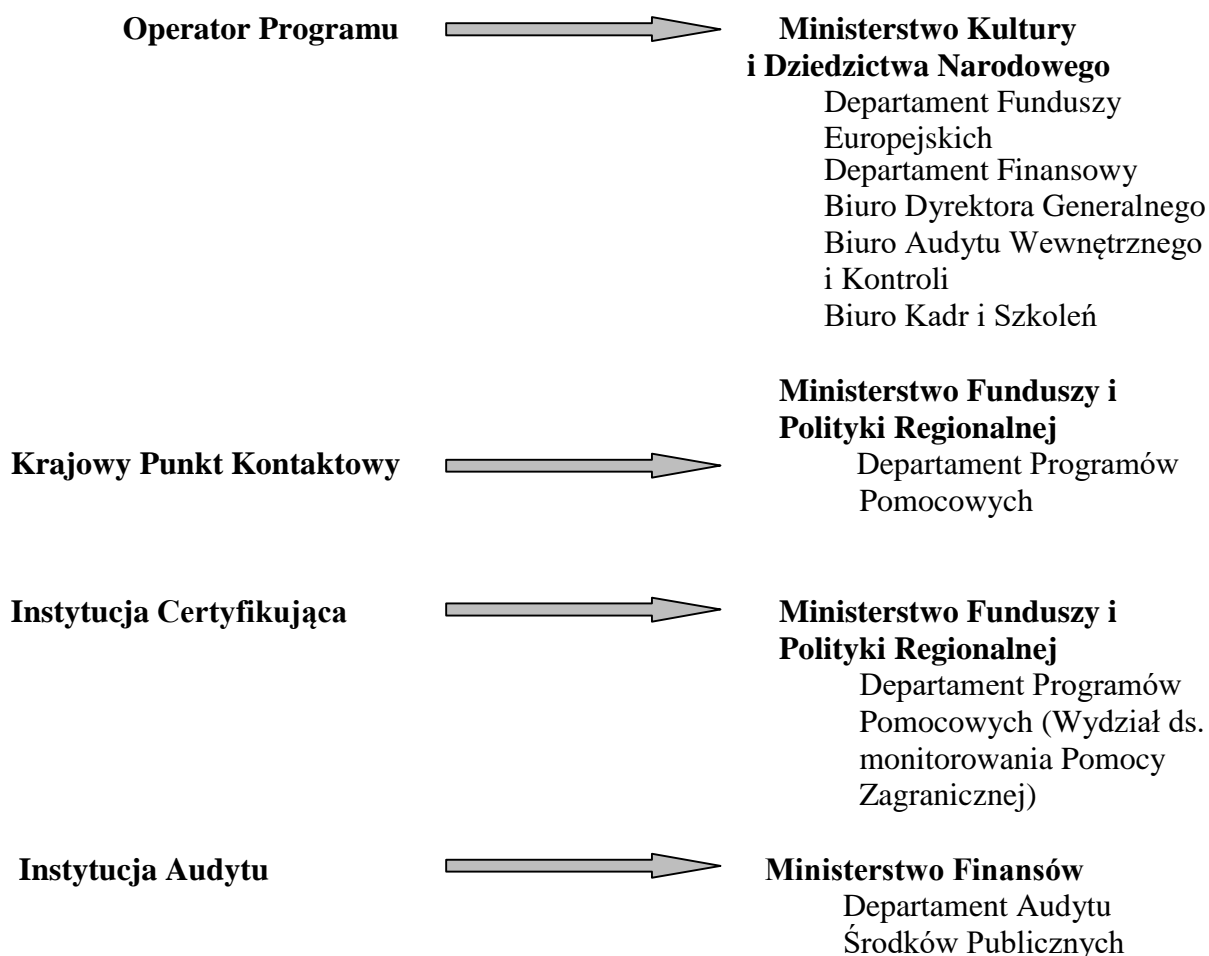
**Operator Programu**

**Ministerstwo Kultury i Dziedzictwa Narodowego**
Departament Funduszy Europejskich
Departament Finansowy
Biuro Dyrektora Generalnego
Biuro Audytu Wewnętrznego i Kontroli
Biuro Kadr i Szkoleń

**Krajowy Punkt Kontaktowy**

**Ministerstwo Funduszy i Polityki Regionalnej**
Departament Programów Pomocowych

**Instytucja Certyfikująca**

**Ministerstwo Funduszy i Polityki Regionalnej**
Departament Programów Pomocowych (Wydział ds. monitorowania Pomocy Zagranicznej)

**Instytucja Audytu**

**Ministerstwo Finansów**
Departament Audytu Środków Publicznych